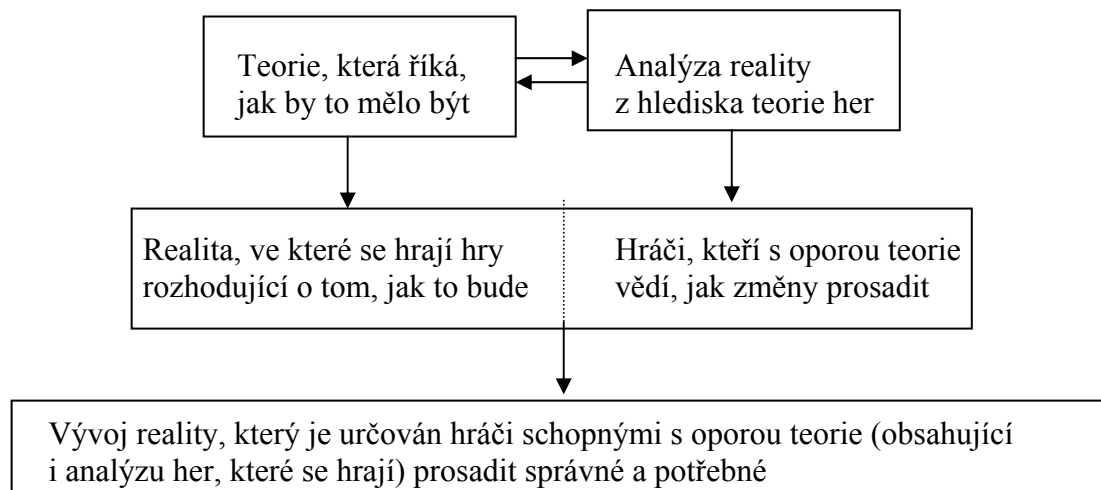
Teorie, která říká, jak by to mělo být

Analýza reality z hlediska teorie her

Realita, ve které se hrají hry rozhodující o tom, jak to bude

Hráči, kteří s oporou teorie vědí, jak změny prosadit

Vývoj reality, který je určován hráči schopnými s oporou teorie (obsahující i analýzu her, které se hrají) prosadit správné a potřebné